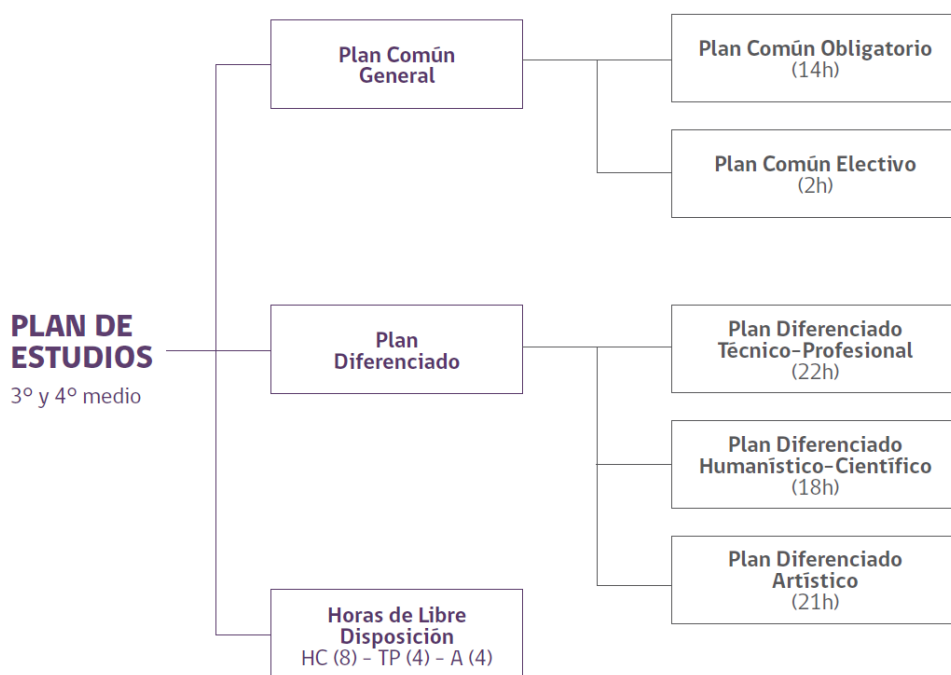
PLAN DE ESTUDIOS
3º y 4º medio

Plan Común General

Plan Común Obligatorio
(14h)

Plan Común Electivo
(2h)

Plan Diferenciado

Plan Diferenciado Técnico-Profesional
(22h)

Plan Diferenciado Humanístico-Científico
(18h)

Plan Diferenciado Artístico
(21h)

Horas de Libre Disposición
HC (8) - TP (4) - A (4)